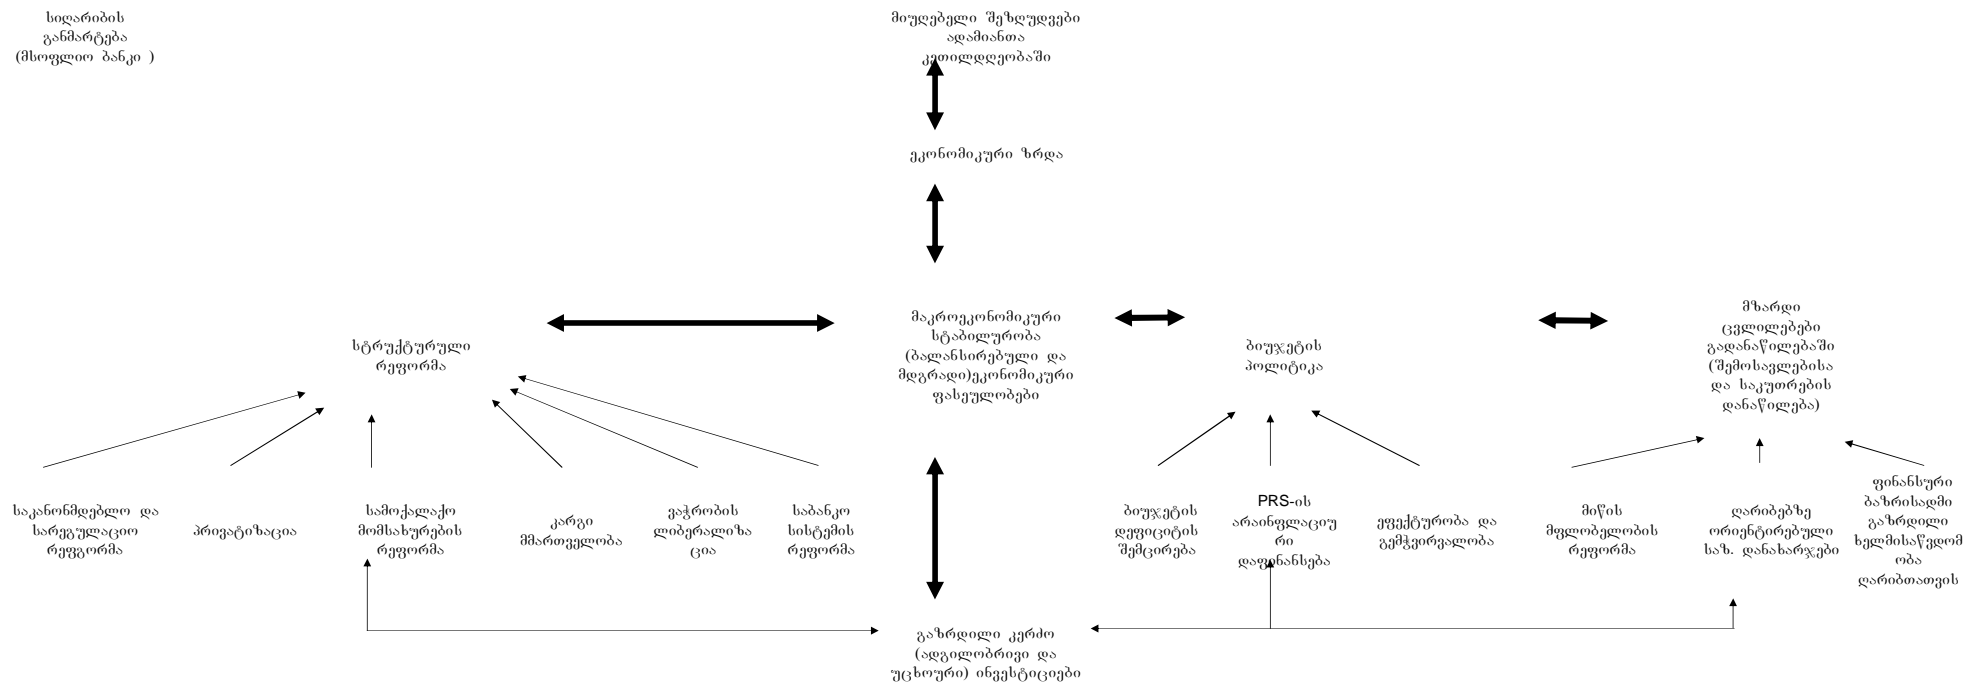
სიღარიბის განმარტება (მსოფლიო ბანკი )

მიუღებელი შეზღუდვები ადამიანთა კეთილდღეობაში

ეკონომიკური ზრდა

მაკროეკონომიკური სტაბილურობა (ბალანსირებული და მდგრადი)ეკონომიკური ფასეულობები

სტრუქტურული რეფორმა

ბიუჯეტის პოლიტიკა

მზარდი (ცვლილებები გადანაწილებაში (შემოსავლებისა და საკუთრების დანაწილება)

საკანონმდებლო და სარეგულაციო რეფორმა

პრივატიზაცია

სამოქალაქო მომსახურების რეფორმა

კარგი მმართველობა

ვაჭრობის ლიბერალიზაცია

საბანკო სისტემის რეფორმა

ბიუჯეტის დეფიციტის შემცირება

PRS-ის არაინფლაციური დაფინანსება

ეფექტურობა და გემჭვირვალობა

მიწის მფლობელობის რეფორმა

ღარიბებზე ორიენტირებული საზ. დანახარჯები

ფინანსური ბაზრისადმი გაზრდილი ხელმისაწვდომობა ღარიბთათვის

გაზრდილი კერძო (ადგილობრივი და უცხოური) ინვესტიციები